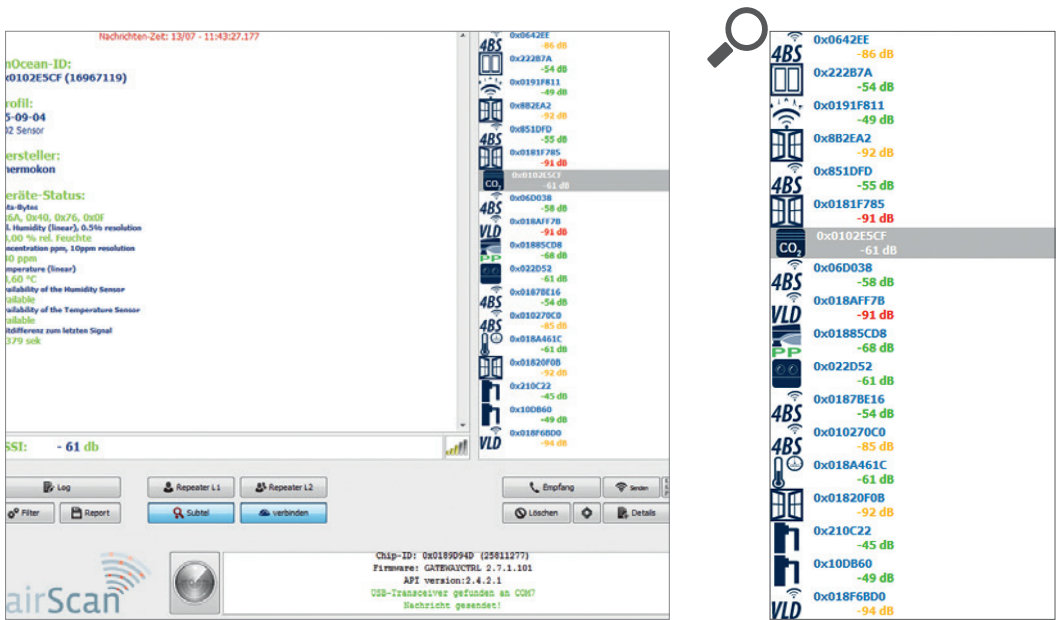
Nachrichten-Zeit: 13/07 - 11:43:27.177

nOcean-ID:
x0102E5CF (16967119)

rofil:
5-09-04
2 Sensor

ersteller:
hermokon

eräte-Status:
ta-Bytes
6A, 0x40, 0x76, 0x0F
l. Humidity (linear), 0.5% resolution
,00 % rel. Feuchte
ncentration ppm, 10ppm resolution
0 ppm
perature (linear)
,60 °C
ailability of the Humidity Sensor
ailable
ailability of the Temperature Sensor
ailable
itdifferenz zum letzten Signal
379 sek

SSI: - 61 db

0x0642EE -86 dB
0x222B7A -54 dB
0x0191F811 -49 dB
0x8B2EA2 -92 dB
0x851DFD -55 dB
0x0181F785 -91 dB
0x0102E5CF -61 dB
0x06D038 -58 dB
0x018AFF7B -91 dB
0x01885CD8 -68 dB
0x022D52 -61 dB
0x0187BE16 -54 dB
0x010270C0 -85 dB
0x018A461C -61 dB
0x01820F0B -92 dB
0x210C22 -45 dB
0x10DB60 -49 dB
0x018F6BD0 -94 dB

Log
Repeater L1
Repeater L2
Empfang
Senden
Filter
Report
Subtel
verbinden
Löschen
Details

airScan

Chip-ID: 0x0189D94D (25811277)
Firmware: GATEWAYCTRL 2.7.1.101
API version:2.4.2.1
USB-Transceiver gefunden an COM7
Nachricht gesendet!

0x0642EE -86 dB
4BS
0x222B7A -54 dB
0x0191F811 -49 dB
0x8B2EA2 -92 dB
4BS
0x851DFD -55 dB
0x0181F785 -91 dB
$CO_2$
0x0102E5CF -61 dB
4BS
0x06D038 -58 dB
VLD
0x018AFF7B -91 dB
PP
0x01885CD8 -68 dB
0x022D52 -61 dB
4BS
0x0187BE16 -54 dB
4BS
0x010270C0 -85 dB
0x018A461C -61 dB
0x01820F0B -92 dB
0x210C22 -45 dB
0x10DB60 -49 dB
VLD
0x018F6BD0 -94 dB